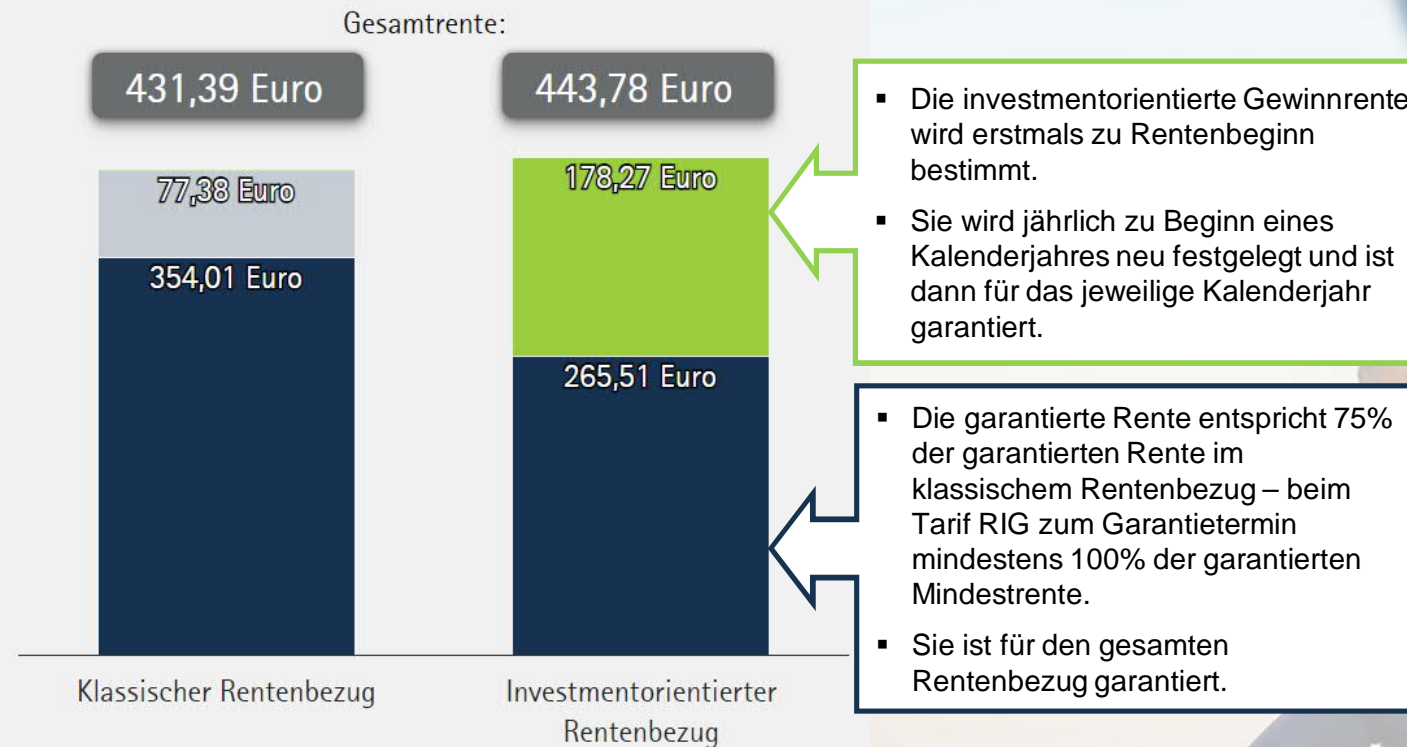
Gesamtrente:

431,39 Euro

443,78 Euro

77,38 Euro

354,01 Euro

178,27 Euro

265,51 Euro

Klassischer Rentenbezug

Investmentorientierter Rentenbezug

- Die investmentorientierte Gewinnrente wird erstmals zu Rentenbeginn bestimmt.
- Sie wird jährlich zu Beginn eines Kalenderjahres neu festgelegt und ist dann für das jeweilige Kalenderjahr garantiert.

- Die garantierte Rente entspricht 75% der garantierten Rente im klassischem Rentenbezug – beim Tarif RIG zum Garantietermin mindestens 100% der garantierten Mindestrente.
- Sie ist für den gesamten Rentenbezug garantiert.